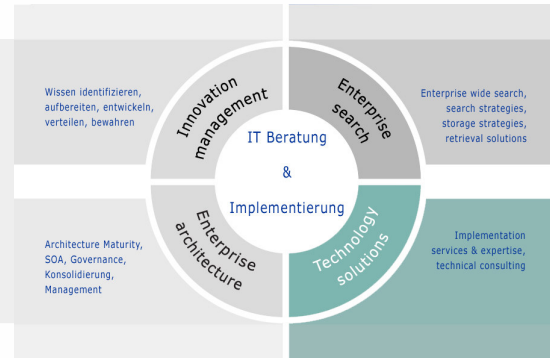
Wissen identifizieren, aufbereiten, entwickeln, verteilen, bewahren

Innovation management

Enterprise search

Enterprise wide search, search strategies, storage strategies, retrieval solutions

IT Beratung

&

Implementierung

Architecture Maturity, SOA, Governance, Konsolidierung, Management

Enterprise architecture

Technology solutions

Implementation services & expertise, technical consulting